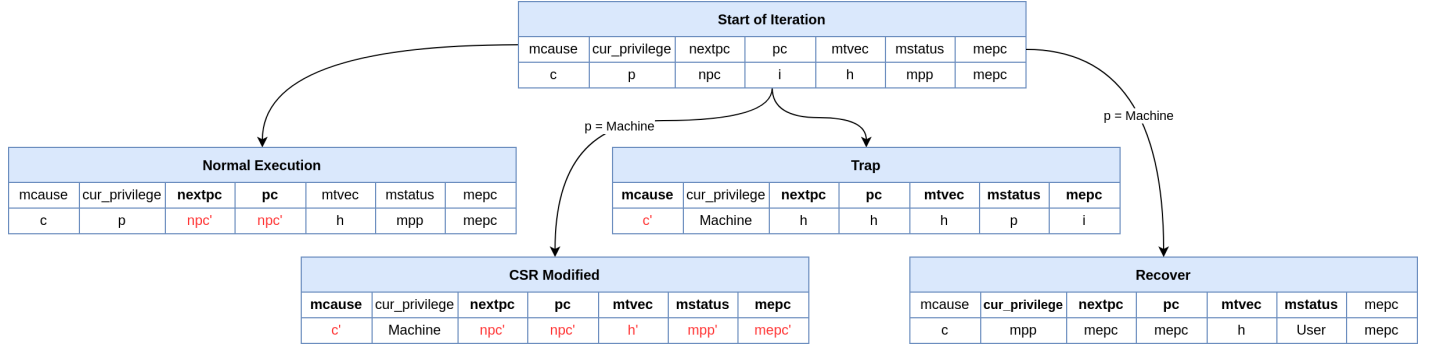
**Start of Iteration**

| mcause | cur_privilege | nextpc | pc | mtvec | mstatus | mepc |
|---|---|---|---|---|---|---|
| c | p | npc | i | h | mpp | mepc |

p = Machine

p = Machine

**Normal Execution**

| mcause | cur_privilege | nextpc | pc | mtvec | mstatus | mepc |
|---|---|---|---|---|---|---|
| c | p | npc' | npc' | h | mpp | mepc |

**Trap**

| mcause | cur_privilege | nextpc | pc | mtvec | mstatus | mepc |
|---|---|---|---|---|---|---|
| c' | Machine | h | h | h | p | i |

**CSR Modified**

| mcause | cur_privilege | nextpc | pc | mtvec | mstatus | mepc |
|---|---|---|---|---|---|---|
| c' | Machine | npc' | npc' | h' | mpp' | mepc' |

**Recover**

| mcause | cur_privilege | nextpc | pc | mtvec | mstatus | mepc |
|---|---|---|---|---|---|---|
| c | mpp | mepc | mepc | h | User | mepc |